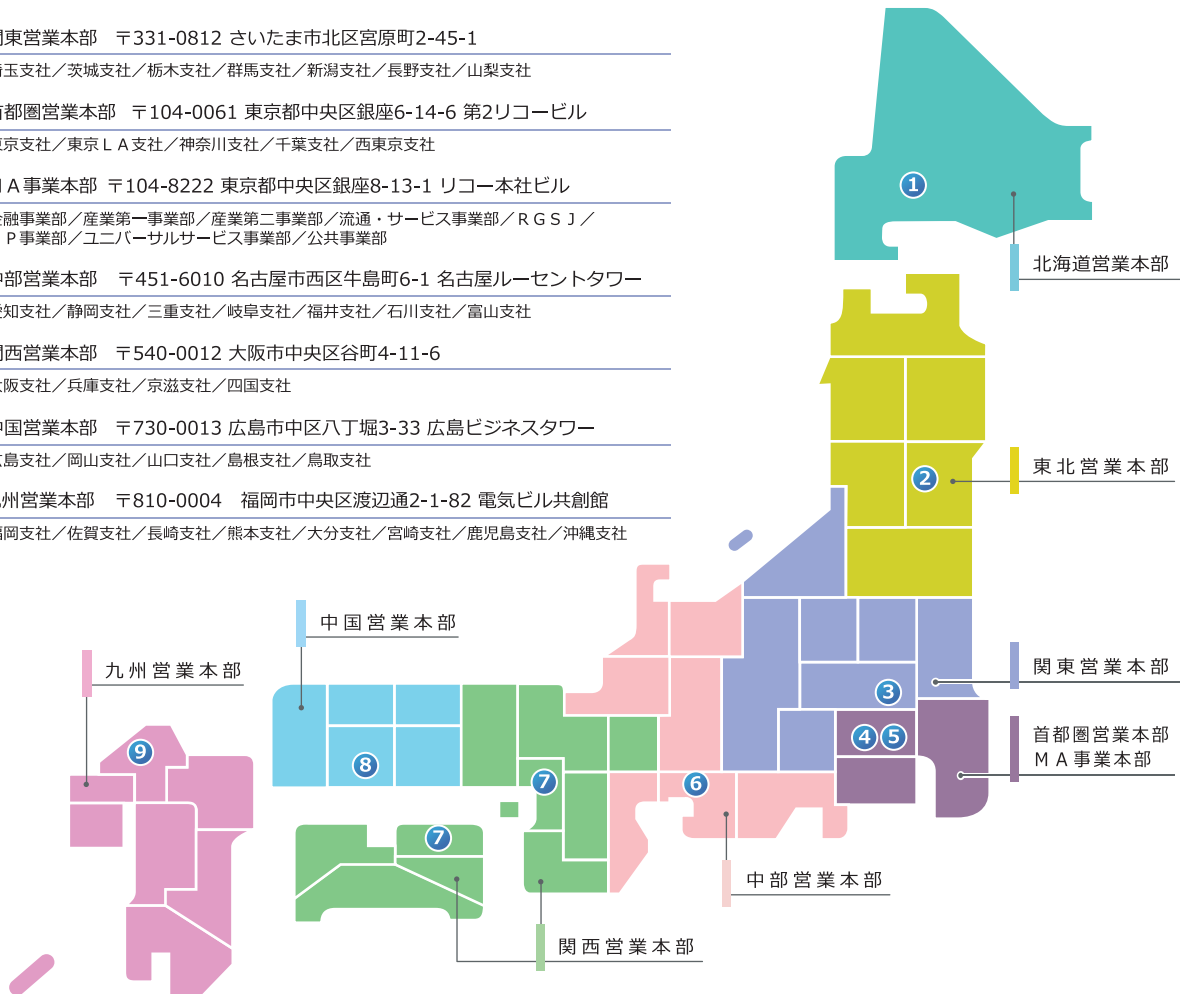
関東営業本部　〒331-0812 さいたま市北区宮原町2-45-1
埼玉支社／茨城支社／栃木支社／群馬支社／新潟支社／長野支社／山梨支社

首都圏営業本部　〒104-0061 東京都中央区銀座6-14-6 第2リコービル
東京支社／東京ＬＡ支社／神奈川支社／千葉支社／西東京支社

ＭＡ事業本部　〒104-8222 東京都中央区銀座8-13-1 リコー本社ビル
金融事業部／産業第一事業部／産業第二事業部／流通・サービス事業部／ＲＧＳＪ／
ＩＰ事業部／ユニバーサルサービス事業部／公共事業部

中部営業本部　〒451-6010 名古屋市西区牛島町6-1 名古屋ルーセントタワー
愛知支社／静岡支社／三重支社／岐阜支社／福井支社／石川支社／富山支社

関西営業本部　〒540-0012 大阪市中央区谷町4-11-6
大阪支社／兵庫支社／京滋支社／四国支社

中国営業本部　〒730-0013 広島市中区八丁堀3-33 広島ビジネスタワー
広島支社／岡山支社／山口支社／島根支社／鳥取支社

九州営業本部　〒810-0004　福岡市中央区渡辺通2-1-82 電気ビル共創館
福岡支社／佐賀支社／長崎支社／熊本支社／大分支社／宮崎支社／鹿児島支社／沖縄支社

1
北海道営業本部
2
東北営業本部
3
関東営業本部
4 5
首都圏営業本部
ＭＡ事業本部
6
中部営業本部
7
7
関西営業本部
8
中国営業本部
9
九州営業本部